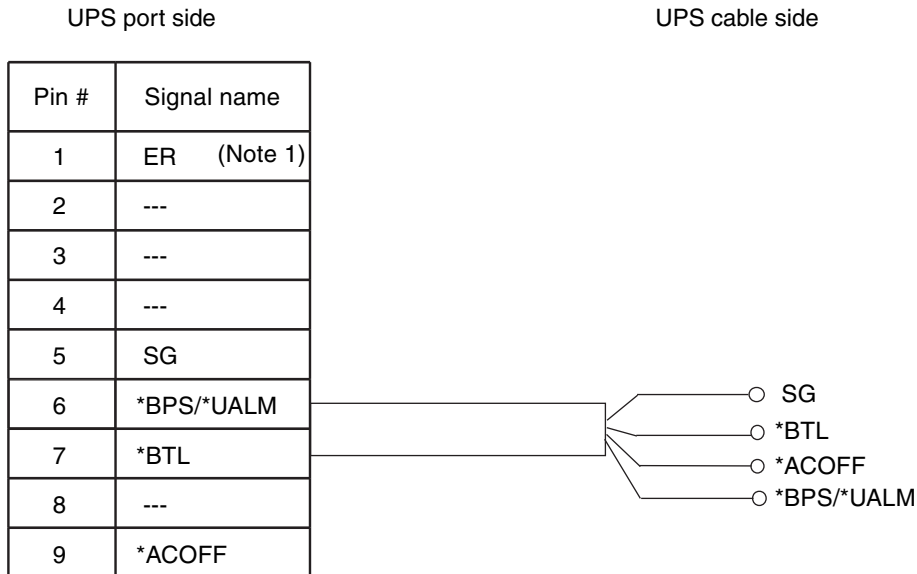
UPS port side

UPS cable side

| Pin # | Signal name |
|---|---|
| 1 | ER (Note 1) |
| 2 | --- |
| 3 | --- |
| 4 | --- |
| 5 | SG |
| 6 | *BPS/*UALM |
| 7 | *BTL |
| 8 | --- |
| 9 | *ACOFF |

SG
*BTL
*ACOFF
*BPS/*UALM